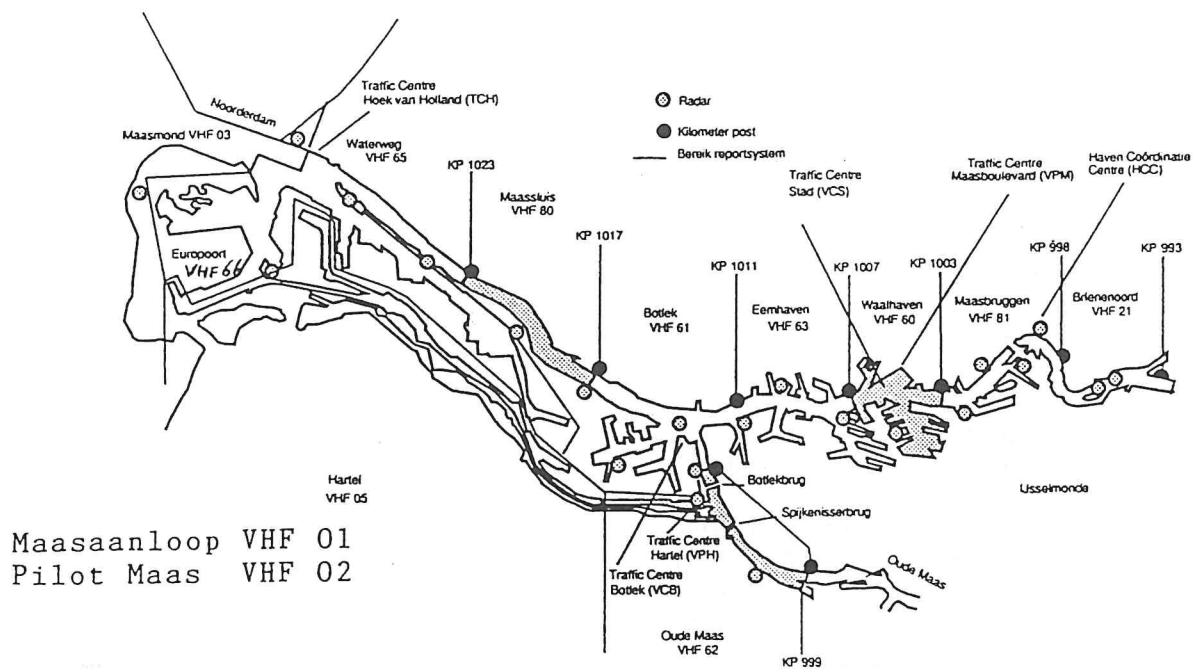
Noorderdam

Traffic Centre
Hoek van Holland (TCH)

Radar

Kilometer post

Bereik reportsystem

Maasmond VHF 03

Waterweg
VHF 65

KP 1023

Maassluis
VHF 80

Traffic Centre
Stad (VCS)

Traffic Centre
Maasboulevard (VPM)

Haven Coördinatie
Centre (HCC)

Europoort
VHF 66

KP 1017

KP 1011

KP 1007

KP 1003

KP 998

KP 993

Botlek
VHF 61

Eemhaven
VHF 63

Waalhaven
VHF 60

Maasbruggen
VHF 81

Brienenoord
VHF 21

Hartel
VHF 05

Botlekbrug

IJsselmonde

Spijkenisserbrug

Maasaanloop VHF 01
Pilot Maas VHF 02

Traffic Centre
Hartel (VPH)

Traffic Centre
Botlek (VCB)

Oude Maas

Oude Maas
VHF 62

KP 999